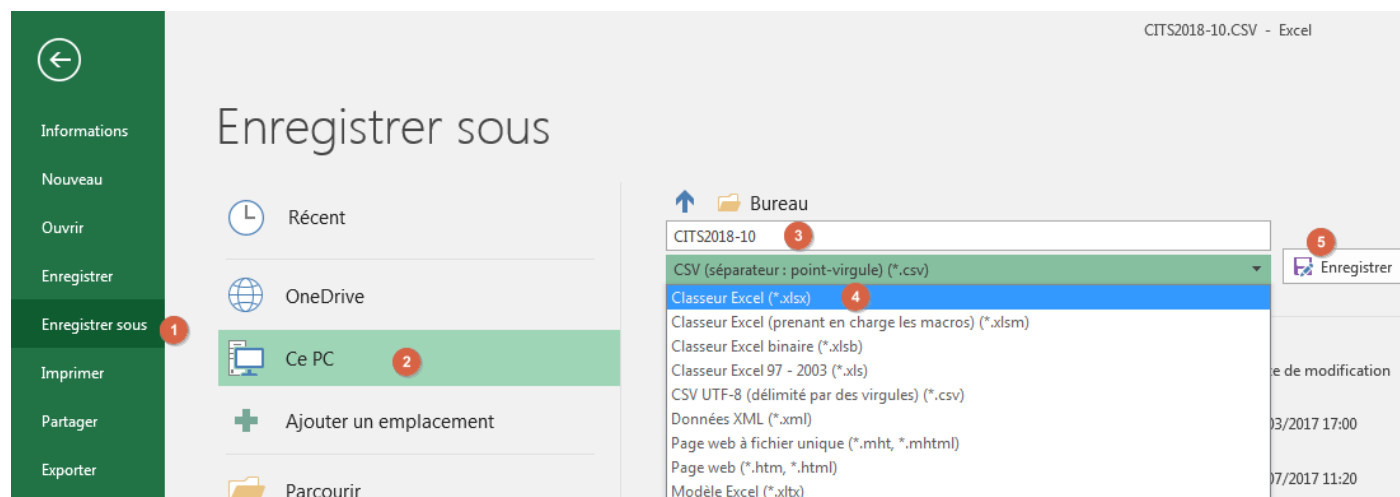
CITS2018-10.CSV - Excel

Informations
Nouveau
Ouvrir
Enregistrer
Enregistrer sous 1
Imprimer
Partager
Exporter

Enregistrer sous

Récent
OneDrive
Ce PC 2
Ajouter un emplacement
Parcourir

Bureau
CITS2018-10 3
CSV (séparateur : point-virgule) (*.csv)
Classeur Excel (*.xlsx) 4
Classeur Excel (prenant en charge les macros) (*.xlsm)
Classeur Excel binaire (*.xlsb)
Classeur Excel 97 - 2003 (*.xls)
CSV UTF-8 (délimité par des virgules) (*.csv)
Données XML (*.xml)
Page web à fichier unique (*.mht, *.mhtml)
Page web (*.htm, *.html)
Modèle Excel (*.xltx)

5
Enregistrer

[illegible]te de modification
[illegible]03/2017 17:00
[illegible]07/2017 11:20